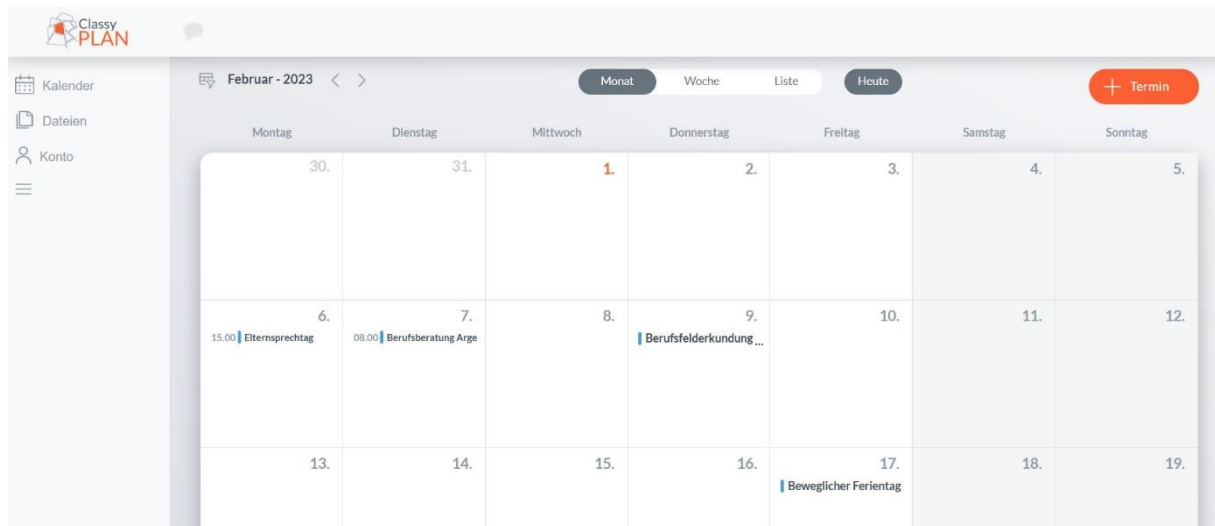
Classy PLAN

Kalender
Dateien
Konto

Februar - 2023 < >

Monat Woche Liste Heute

+ Termin

| Montag | Dienstag | Mittwoch | Donnerstag | Freitag | Samstag | Sonntag |
|---|---|---|---|---|---|---|
| 30. | 31. | 1. | 2. | 3. | 4. | 5. |
| 6. 15.00 Elternsprechtag | 7. 08.00 Berufsberatung Arge | 8. | 9. Berufsfelderkundung ... | 10. | 11. | 12. |
| 13. | 14. | 15. | 16. | 17. Beweglicher Ferientag | 18. | 19. |